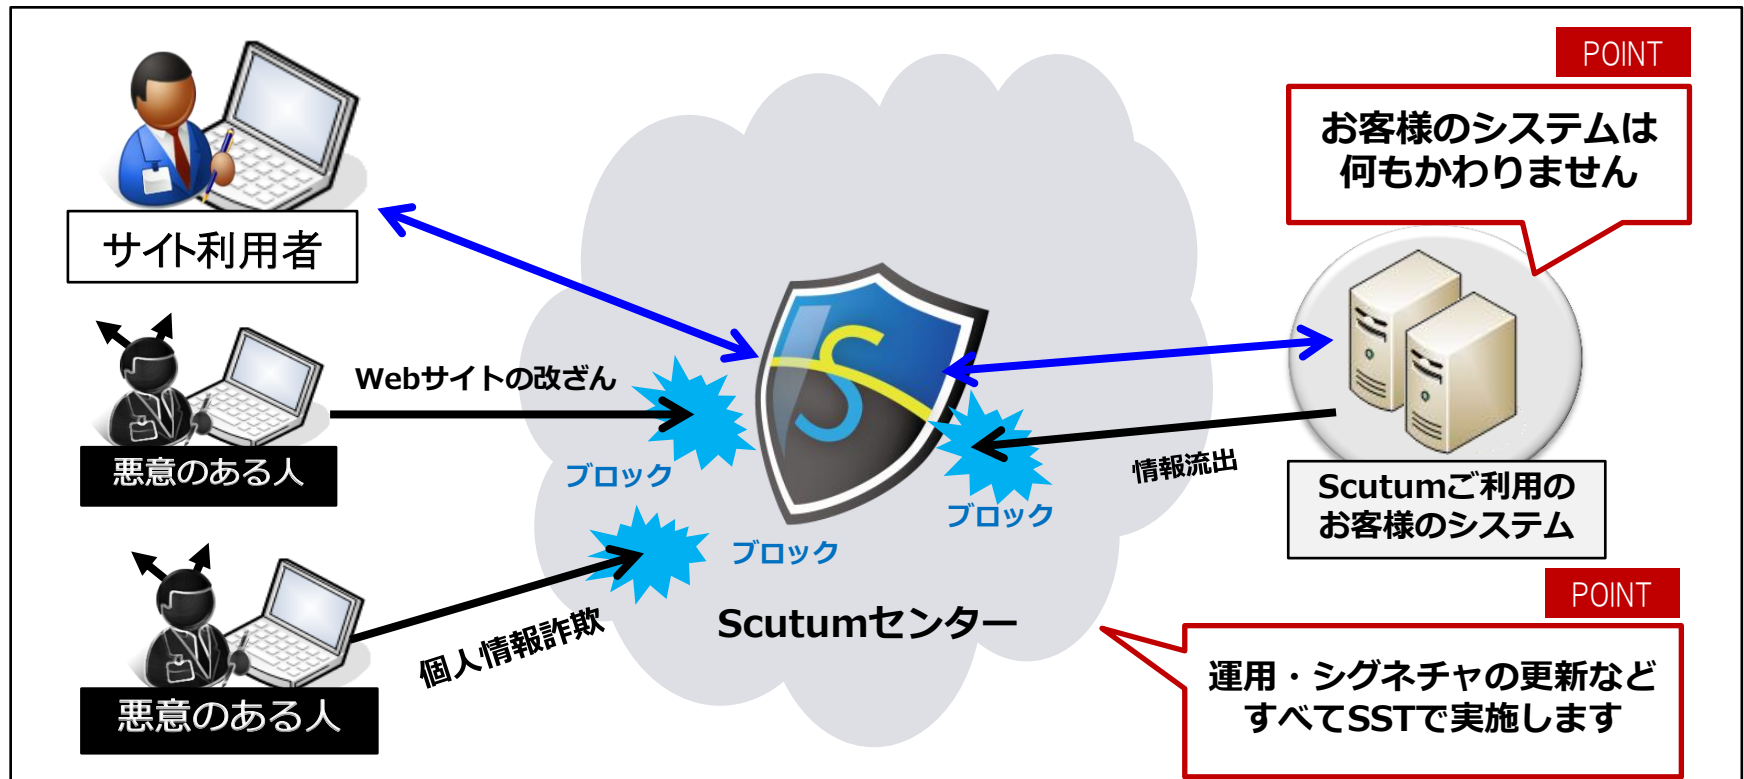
POINT

お客様のシステムは何もかわりません

サイト利用者

Webサイトの改ざん

悪意のある人

ブロック

ブロック

ブロック

情報流出

Scutumご利用のお客様のシステム

悪意のある人

個人情報詐欺

Scutumセンター

POINT

運用・シグネチャの更新などすべてSSTで実施します